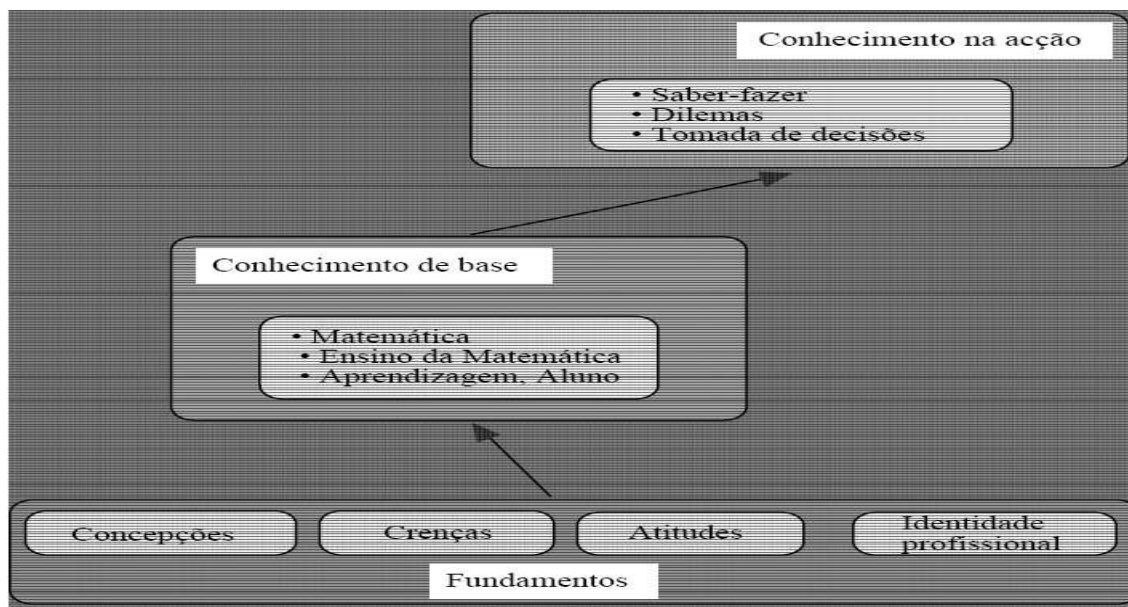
Conhecimento na acção

• Saber-fazer
• Dilemas
• Tomada de decisões

Conhecimento de base

• Matemática
• Ensino da Matemática
• Aprendizagem, Aluno

Concepções

Crenças

Atitudes

Identidade profissional

Fundamentos